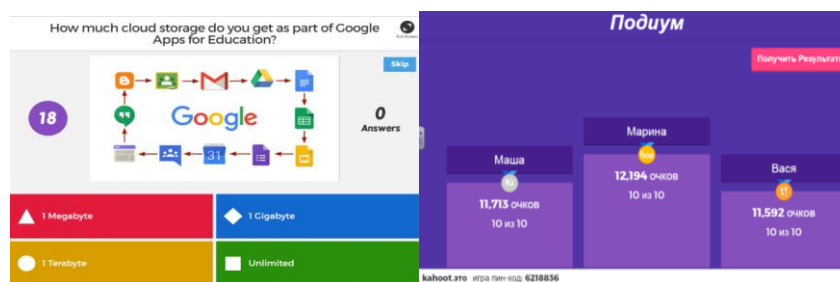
How much cloud storage do you get as part of Google Apps for Education?

Skip

18

Google

31

0
Answers

1 Megabyte

1 Gigabyte

1 Terabyte

Unlimited

Подиум

Получить Результат

Маша
11,713 очков
10 из 10

Марина
12,194 очков
10 из 10

Вася
11,592 очков
10 из 10

kahoot.это игра пин-код: 6218836